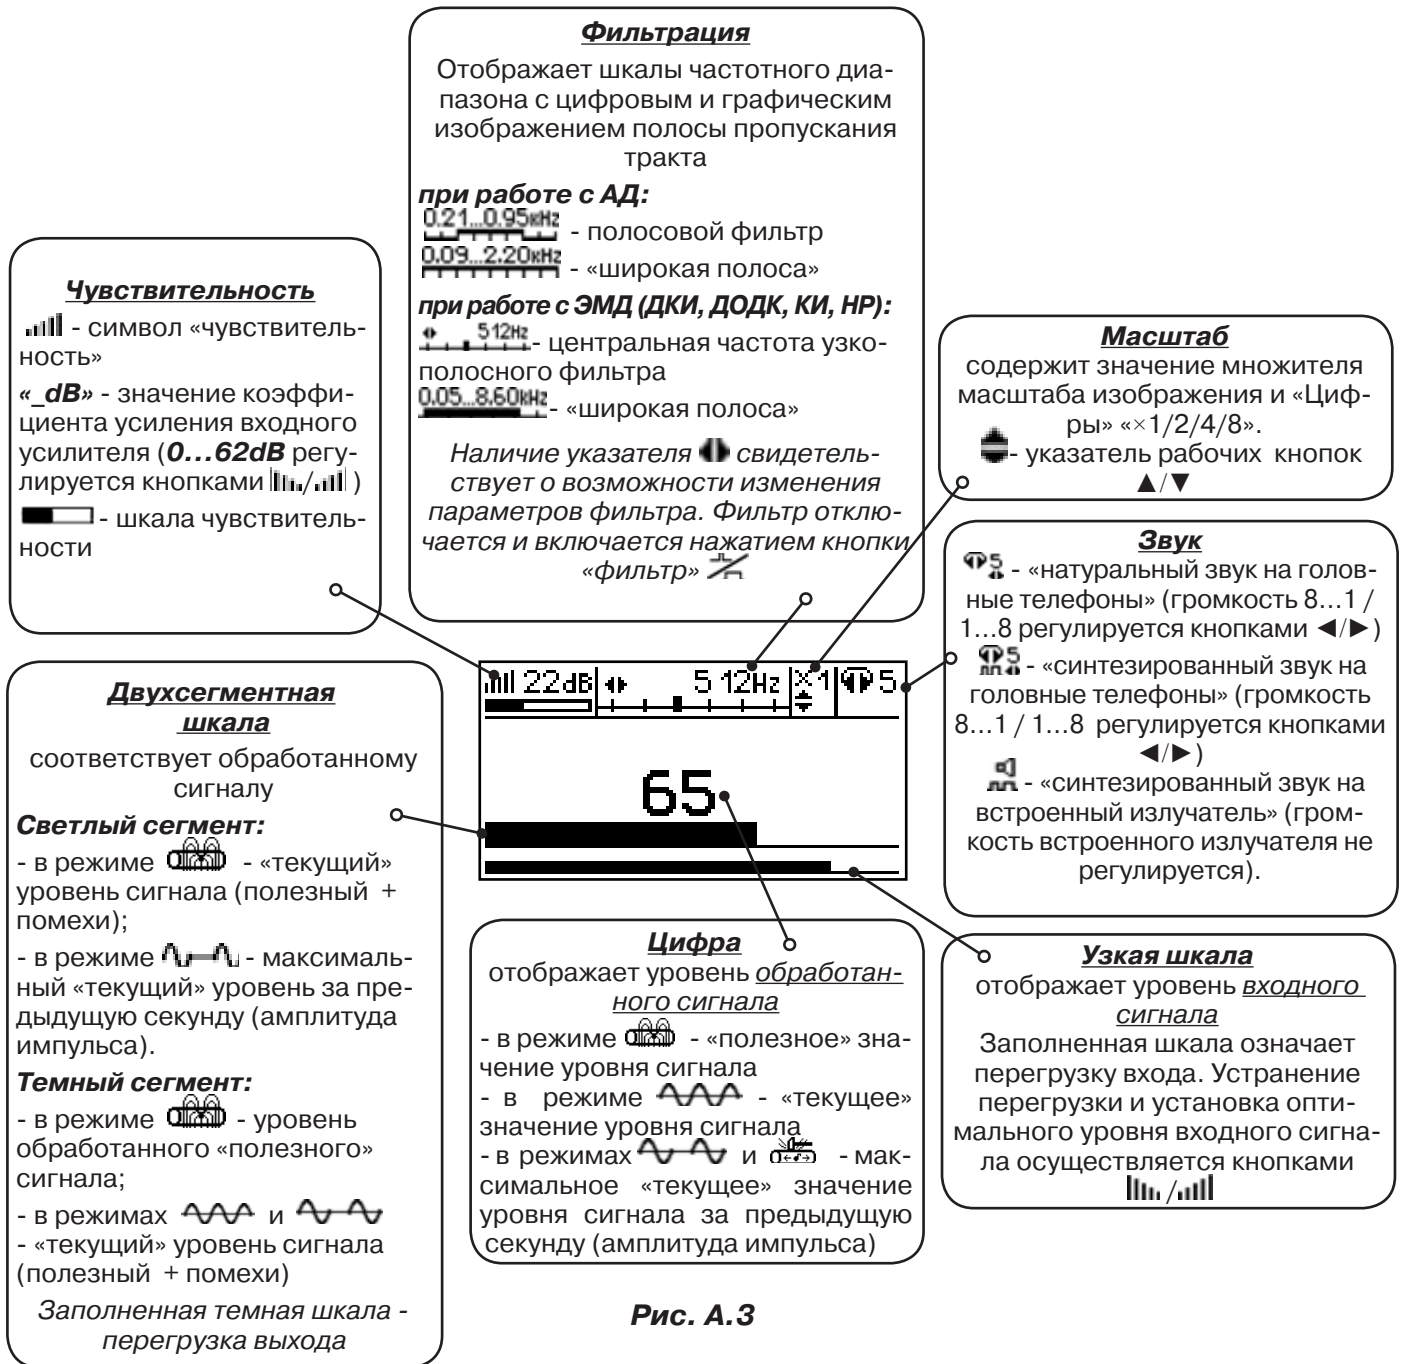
**Фильтрация**

Отображает шкалы частотного диапазона с цифровым и графическим изображением полосы пропускания тракта

**при работе с АД:**

0.21...0.95кHz - полосовой фильтр

0.09...2.20кHz - «широкая полоса»

**при работе с ЭМД (ДКИ, ДОДК, КИ, НР):**

512Hz - центральная частота узкополосного фильтра

0.05...8.60кHz - «широкая полоса»

*Наличие указателя свидетельствует о возможности изменения параметров фильтра. Фильтр отключается и включается нажатием кнопки «фильтр»*

**Чувствительность**

- символ «чувствительность»

*«_dB»* - значение коэффициента усиления входного усилителя (***0…62dB*** регулируется кнопками )

- шкала чувствительности

**Масштаб**

содержит значение множителя масштаба изображения и «Цифры» «×1/2/4/8».

- указатель рабочих кнопок ▲/▼

**Звук**

- «натуральный звук на головные телефоны» (громкость 8…1 / 1…8 регулируется кнопками ◄/►)

- «синтезированный звук на головные телефоны» (громкость 8…1 / 1…8 регулируется кнопками ◄/►)

- «синтезированный звук на встроенный излучатель» (громкость встроенного излучателя не регулируется).

22dB 5 12Hz x1 5

65

**Двухсегментная шкала**

соответствует обработанному сигналу

***Светлый сегмент:***

- в режиме - «текущий» уровень сигнала (полезный + помехи);

- в режиме - максимальный «текущий» уровень за предыдущую секунду (амплитуда импульса).

***Темный сегмент:***

- в режиме - уровень обработанного «полезного» сигнала;

- в режимах и - «текущий» уровень сигнала (полезный + помехи)

*Заполненная темная шкала - перегрузка выхода*

**Цифра**

отображает уровень обработанного сигнала

- в режиме - «полезное» значение уровня сигнала

- в режиме - «текущее» значение уровня сигнала

- в режимах и - максимальное «текущее» значение уровня сигнала за предыдущую секунду (амплитуда импульса)

**Узкая шкала**

отображает уровень входного сигнала

Заполненная шкала означает перегрузку входа. Устранение перегрузки и установка оптимального уровня входного сигнала осуществляется кнопками

***Рис. А.3***